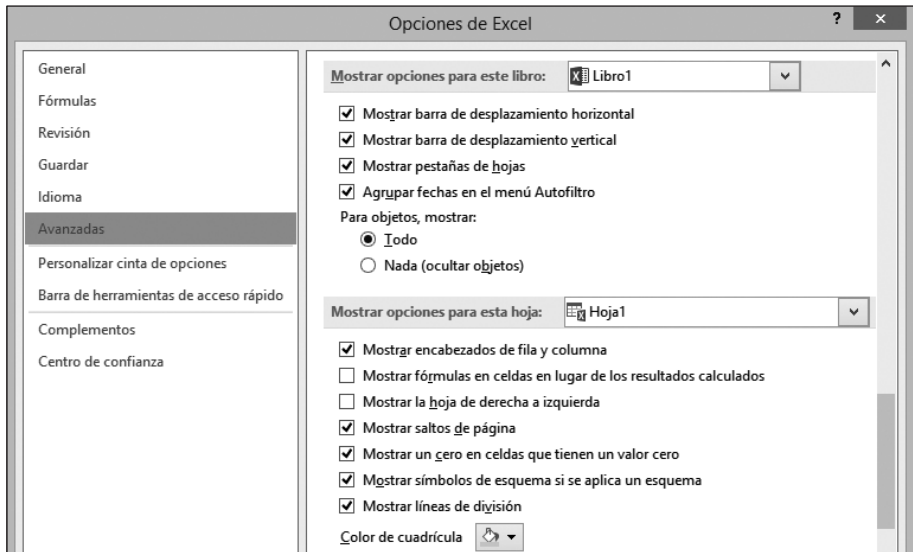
Opciones de Excel

?

×

General
Fórmulas
Revisión
Guardar
Idioma
Avanzadas
Personalizar cinta de opciones
Barra de herramientas de acceso rápido
Complementos
Centro de confianza

Mostrar opciones para este libro: Libro1

Mostrar barra de desplazamiento horizontal
Mostrar barra de desplazamiento vertical
Mostrar pestañas de hojas
Agrupar fechas en el menú Autofiltro

Para objetos, mostrar:
Todo
Nada (ocultar objetos)

Mostrar opciones para esta hoja: Hoja1

Mostrar encabezados de fila y columna
Mostrar fórmulas en celdas en lugar de los resultados calculados
Mostrar la hoja de derecha a izquierda
Mostrar saltos de página
Mostrar un cero en celdas que tienen un valor cero
Mostrar símbolos de esquema si se aplica un esquema
Mostrar líneas de división

Color de cuadrícula